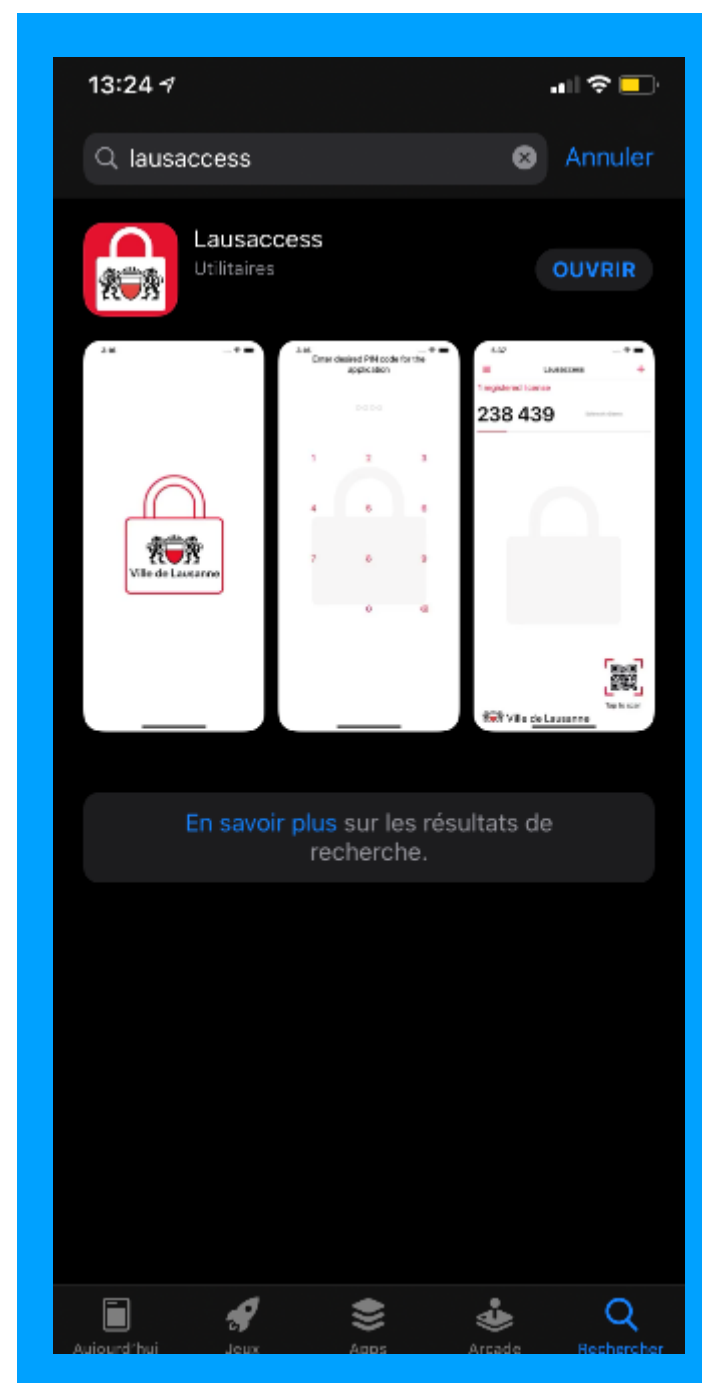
13:24

lausaccess

Annuler

Lausaccess

Utilitaires

OUVRIR

Ville de Lausanne

Enter desired PIN code for the application

1 2 3
4 5 6
7 8 9
0

Lausaccess

1 registered licence

238 439

Tap to scan

Ville de Lausanne

En savoir plus sur les résultats de recherche.

Aujourd'hui

Jeux

Apps

Arcade

Rechercher